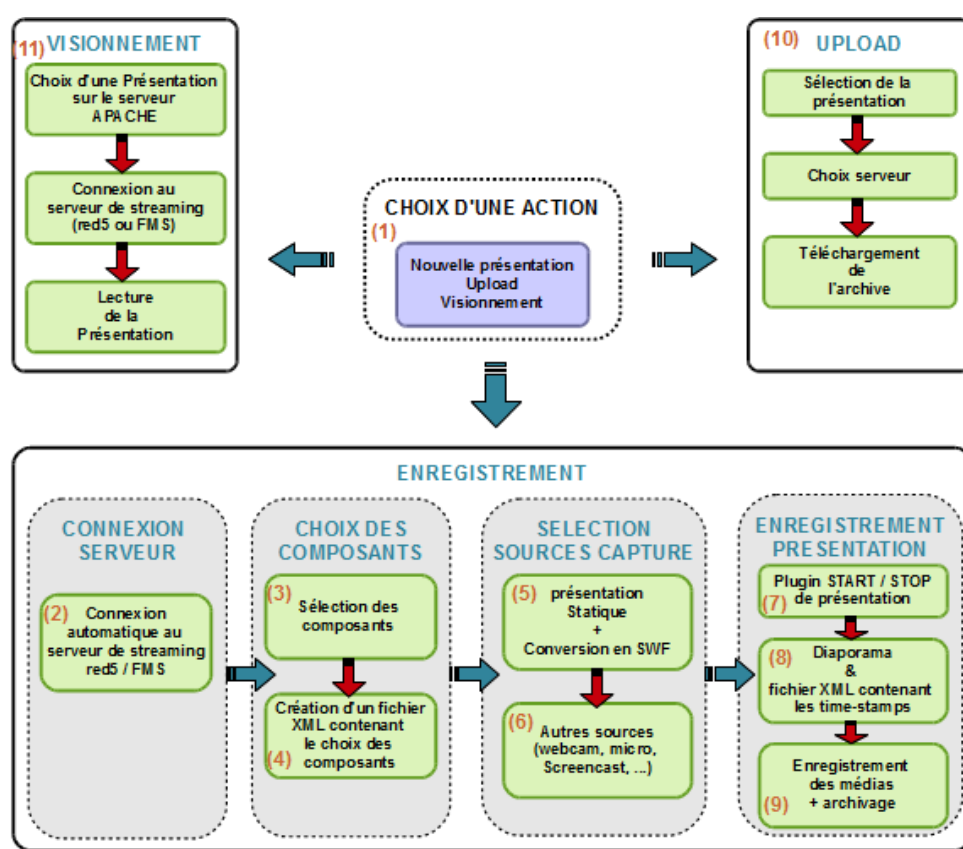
(11) VISIONNEMENT

Choix d'une Présentation sur le serveur APACHE

Connexion au serveur de streaming (red5 ou FMS)

Lecture de la Présentation

CHOIX D'UNE ACTION

(1)

Nouvelle présentation
Upload
Visionnement

(10) UPLOAD

Sélection de la présentation

Choix serveur

Téléchargement de l'archive

ENREGISTREMENT

CONNEXION SERVEUR

(2) Connexion automatique au serveur de streaming red5 / FMS

CHOIX DES COMPOSANTS

(3) Sélection des composants

Création d'un fichier XML contenant le choix des composants
(4)

SELECTION SOURCES CAPTURE

(5) présentation Statique
+
Conversion en SWF

(6) Autres sources (webcam, micro, Screencast, ...)

ENREGISTREMENT PRESENTATION

Plugin START / STOP
(7) de présentation

(8) Diaporama
&
fichier XML contenant les time-stamps

Enregistrement des médias
(9) + archivage